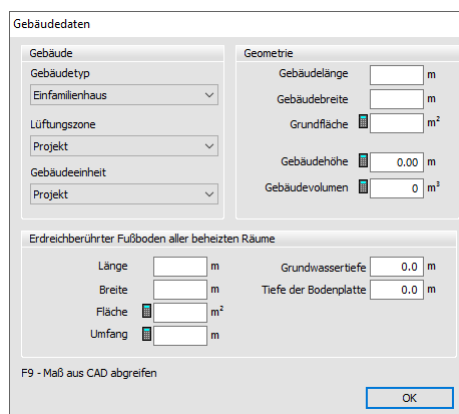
Gebäudedaten

Gebäude

Gebäudetyp

Einfamilienhaus

Lüftungszone

Projekt

Gebäudeeinheit

Projekt

Geometrie

Gebäudelänge m

Gebäudebreite m

Grundfläche $m^2$

Gebäudehöhe 0.00 m

Gebäudevolumen 0 $m^3$

Erdreichberührter Fußboden aller beheizten Räume

Länge m

Breite m

Fläche $m^2$

Umfang m

Grundwassertiefe 0.0 m

Tiefe der Bodenplatte 0.0 m

F9 - Maß aus CAD abgreifen

OK